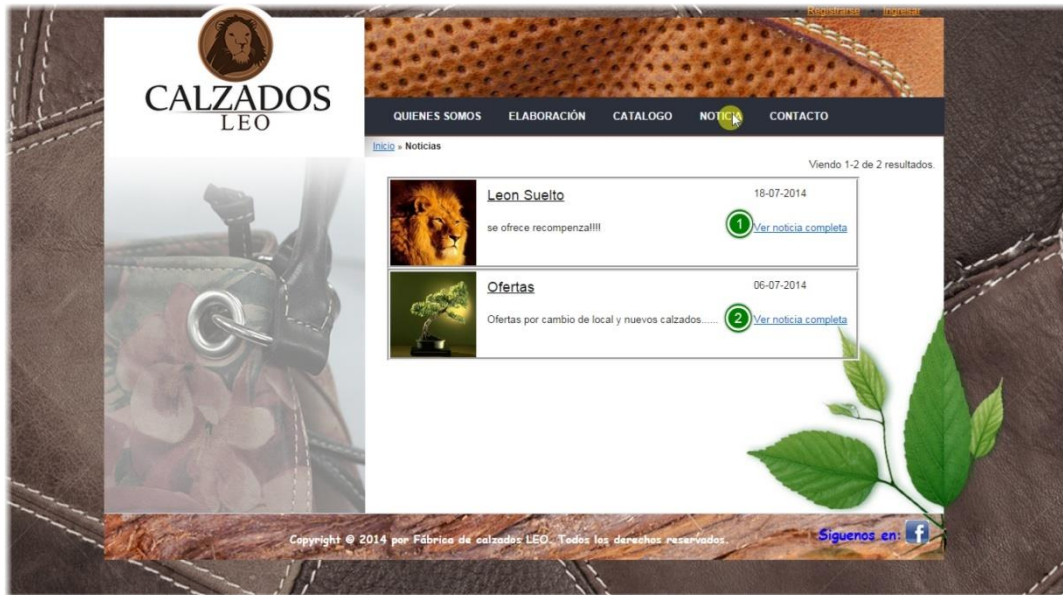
Registrarse Ingresar

CALZADOS
LEO

QUIENES SOMOS ELABORACIÓN CATALOGO NOTICIAS CONTACTO

Inicio » Noticias

Viendo 1-2 de 2 resultados.

Leon Suelto
18-07-2014
se ofrece recompenza!!!!
1 Ver noticia completa

Ofertas
06-07-2014
Ofertas por cambio de local y nuevos calzados......
2 Ver noticia completa

Copyright @ 2014 por Fábrica de calzados LEO. Todos los derechos reservados.

Siguenos en: f